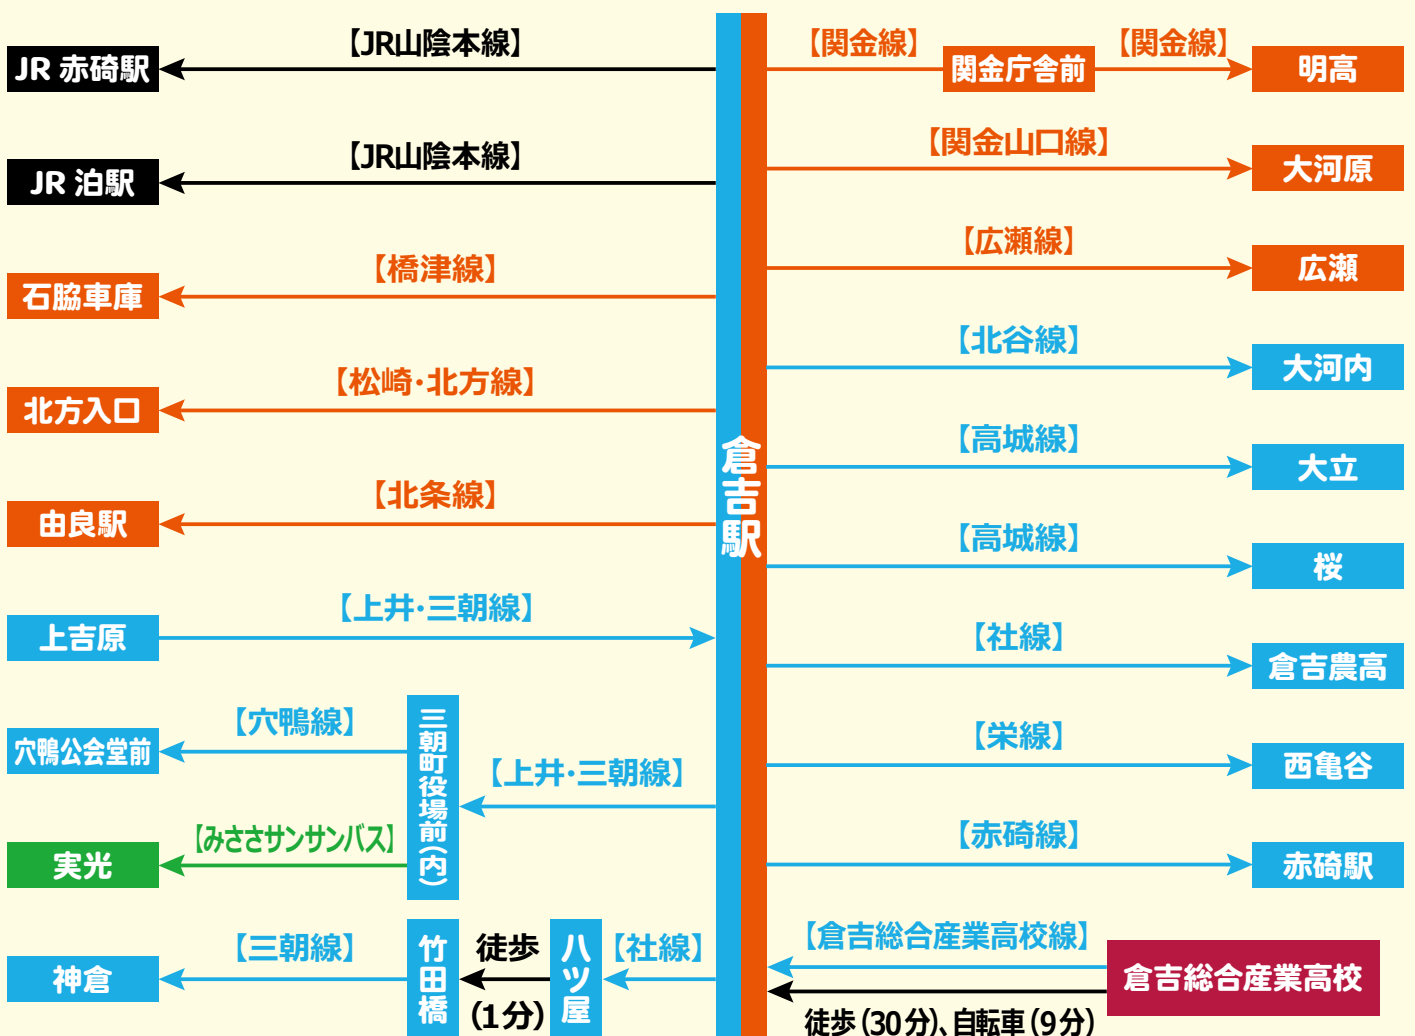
【JR山陰本線】
JR 赤碕駅

【JR山陰本線】
JR 泊駅

【橋津線】
石脇車庫

【松崎・北方線】
北方入口

【北条線】
由良駅

【上井・三朝線】
上吉原

【穴鴨線】
穴鴨公会堂前

【みさささンサンバス】
実光

【三朝線】
神倉

三朝町役場前(内)

【上井・三朝線】

竹田橋
徒歩
(1分)
ハツ屋
【社線】

倉吉駅

【関金線】
関金庁舎前
【関金線】
明高

【関金山口線】
大河原

【広瀬線】
広瀬

【北谷線】
大河内

【高城線】
大立

【高城線】
桜

【社線】
倉吉農高

【栄線】
西亀谷

【赤碕線】
赤碕駅

【倉吉総合産業高校線】
倉吉総合産業高校
徒歩(30分)、自転車(9分)